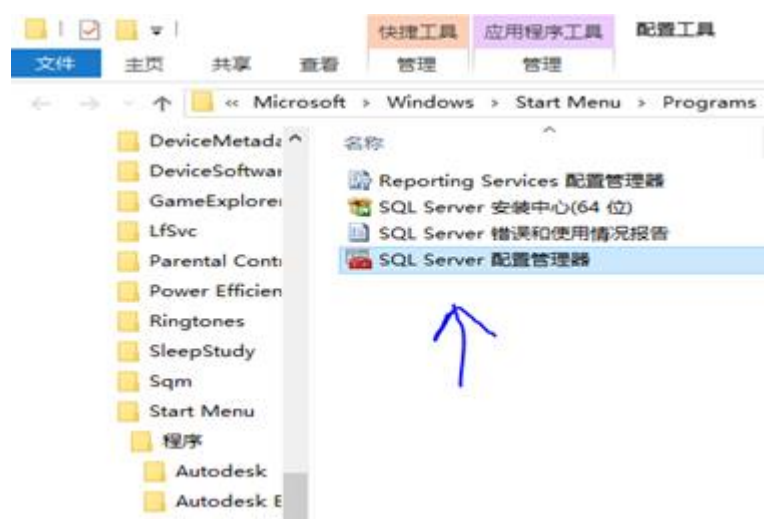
快捷工具 应用程序工具 配置工具

文件 主页 共享 查看 管理 管理

« Microsoft › Windows › Start Menu › Programs

DeviceMetada
DeviceSoftwar
GameExplorer
LfSvc
Parental Cont
Power Efficien
Ringtones
SleepStudy
Sqm
Start Menu
程序
Autodesk
Autodesk E

名称

Reporting Services 配置管理器
SQL Server 安装中心(64 位)
SQL Server 错误和使用情况报告
SQL Server 配置管理器